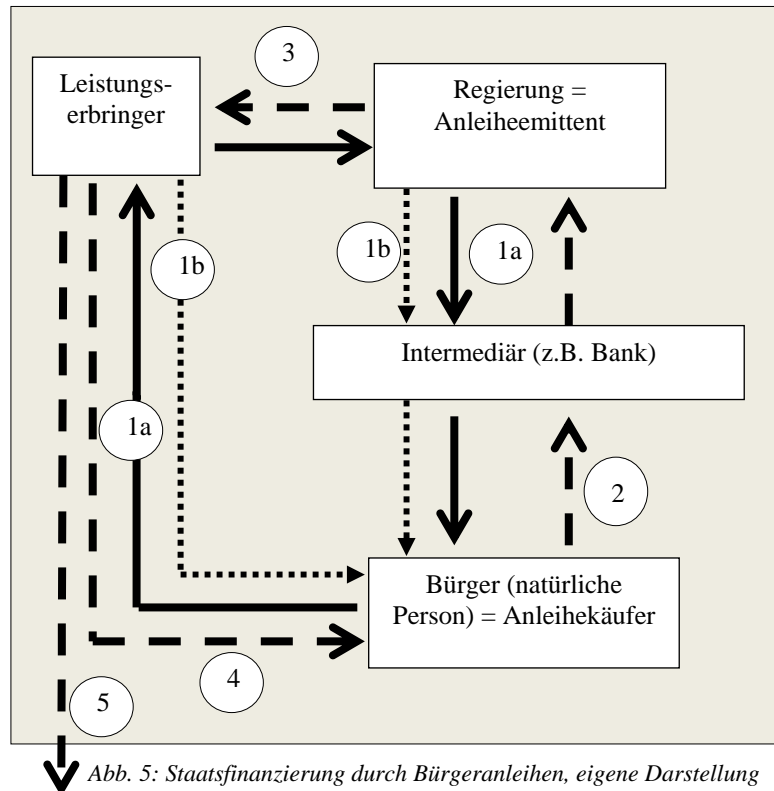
Leistungserbringer

3

Regierung = Anleiheemittent

1b

1b

1a

Intermediär (z.B. Bank)

1a

2

Bürger (natürliche Person) = Anleihekäufer

4

5

Abb. 5: Staatsfinanzierung durch Bürgeranleihen, eigene Darstellung